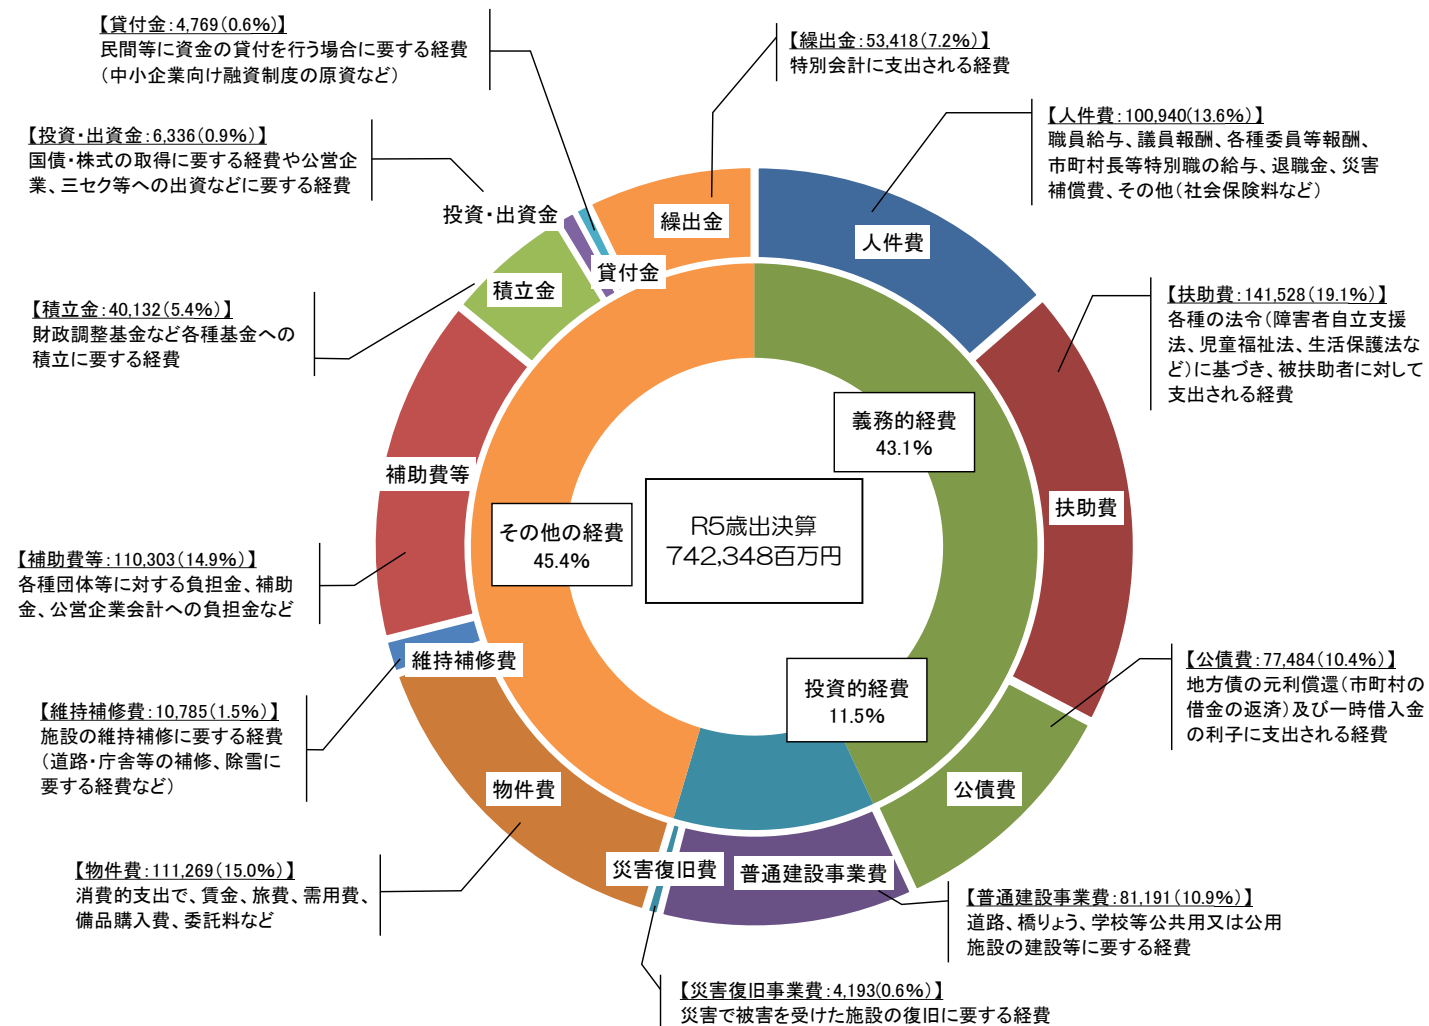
【貸付金：4,769（0.6%）】
民間等に資金の貸付を行う場合に要する経費（中小企業向け融資制度の原資など）

【繰出金：53,418（7.2%）】
特別会計に支出される経費

【人件費：100,940（13.6%）】
職員給与、議員報酬、各種委員報酬、市町村長等特別職の給与、退職金、災害補償費、その他（社会保険料など）

【投資・出資金：6,336（0.9%）】
国債・株式の取得に要する経費や公営企業、三セク等への出資などに要する経費

投資・出資金

繰出金

人件費

貸付金

積立金

【扶助費：141,528（19.1%）】
各種の法令（障害者自立支援法、児童福祉法、生活保護法など）に基づき、被扶助者に対して支出される経費

【積立金：40,132（5.4%）】
財政調整基金など各種基金への積立に要する経費

義務的経費
43.1%

補助費等

扶助費

その他の経費
45.4%

R5歳出決算
742,348百万円

【補助費等：110,303（14.9%）】
各種団体等に対する負担金、補助金、公営企業会計への負担金など

維持補修費

【公債費：77,484（10.4%）】
地方債の元利償還（市町村の借金の返済）及び一時借入金の利子に支出される経費

投資的経費
11.5%

【維持補修費：10,785（1.5%）】
施設の維持補修に要する経費（道路・庁舎等の補修、除雪に要する経費など）

物件費

公債費

災害復旧費

普通建設事業費

【物件費：111,269（15.0%）】
消費的支出で、賃金、旅費、需用費、備品購入費、委託料など

【普通建設事業費：81,191（10.9%）】
道路、橋りょう、学校等公共用又は公用施設の建設等に要する経費

【災害復旧事業費：4,193(0.6%)】
災害で被害を受けた施設の復旧に要する経費